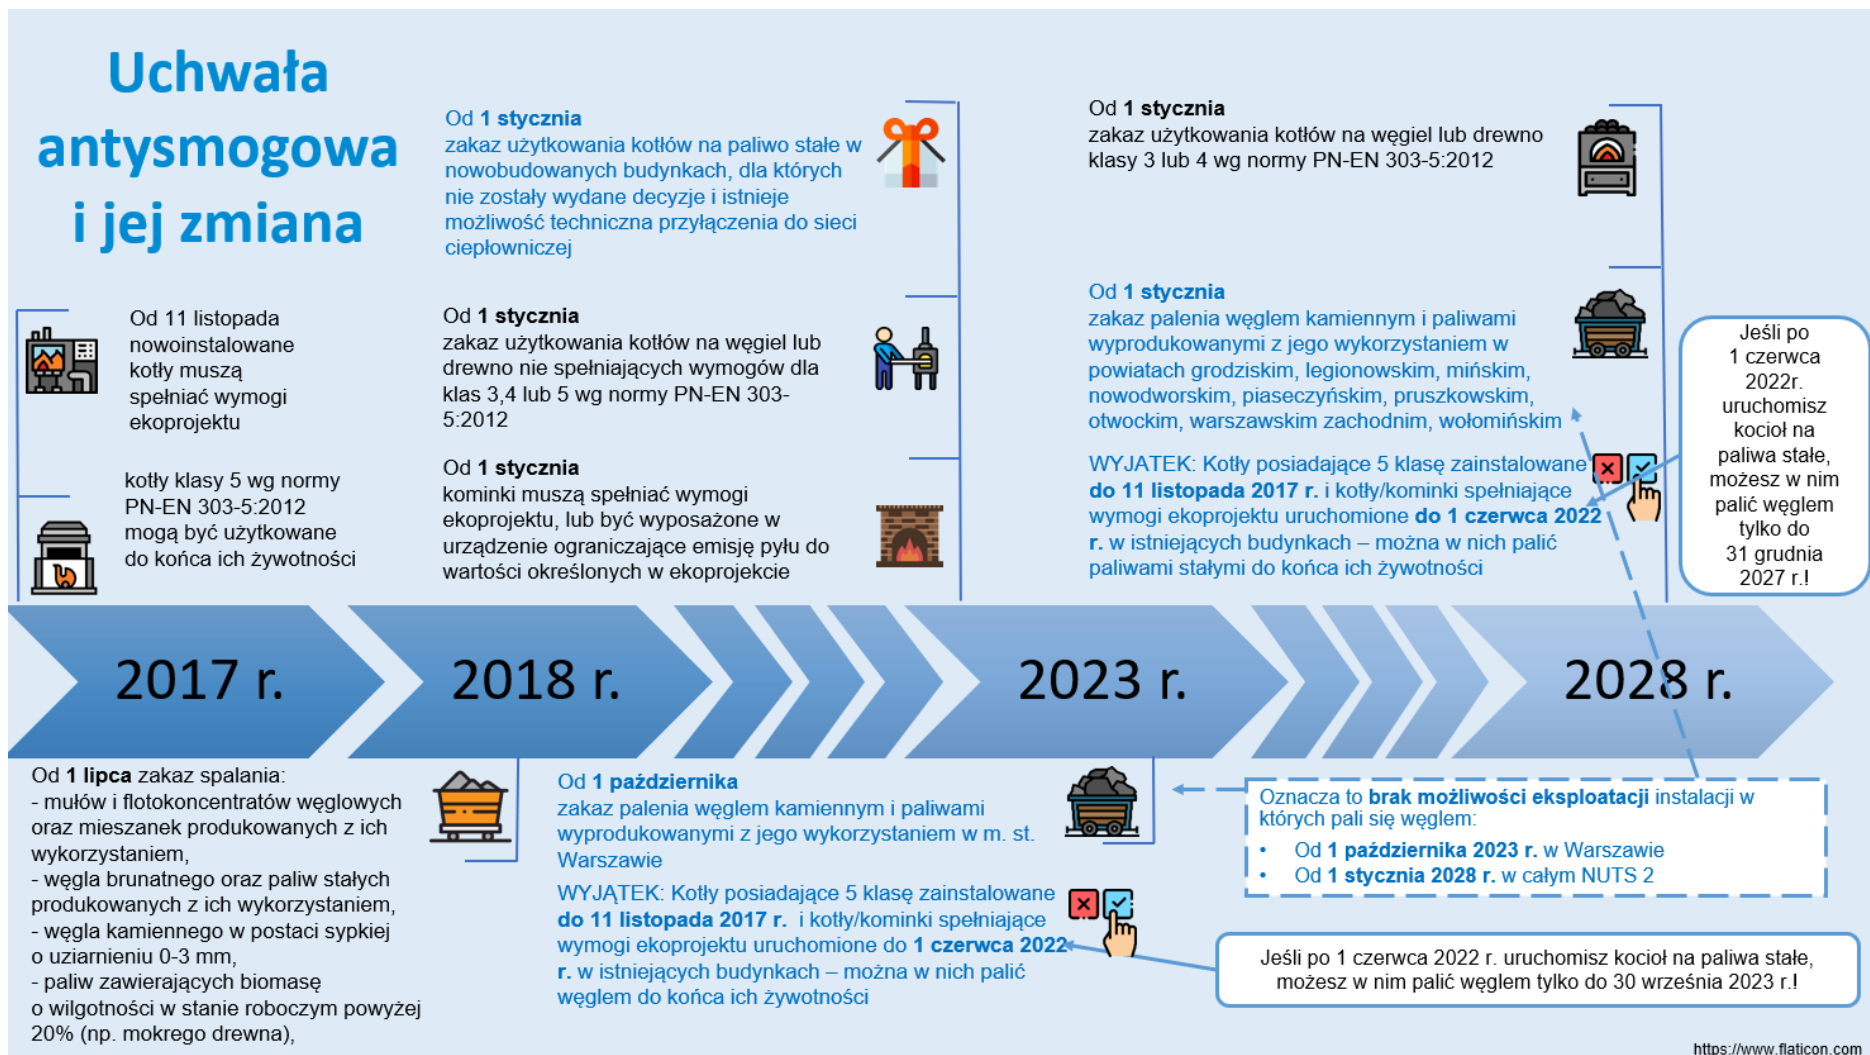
Uchwała antysmogowa i jej zmiana

Od 11 listopada nowoinstalowane kotły muszą spełniać wymogi ekoprojektu

kotły klasy 5 wg normy PN-EN 303-5:2012 mogą być użytkowane do końca ich żywotności

Od 1 stycznia
zakaz użytkowania kotłów na paliwo stałe w nowobudowanych budynkach, dla których nie zostały wydane decyzje i istnieje możliwość techniczna przyłączenia do sieci ciepłowniczej

Od 1 stycznia
zakaz użytkowania kotłów na węgiel lub drewno nie spełniających wymogów dla klas 3,4 lub 5 wg normy PN-EN 303-5:2012

Od 1 stycznia
kominki muszą spełniać wymogi ekoprojektu, lub być wyposażone w urządzenie ograniczające emisję pyłu do wartości określonych w ekoprojekcie

Od 1 stycznia
zakaz użytkowania kotłów na węgiel lub drewno klasy 3 lub 4 wg normy PN-EN 303-5:2012

Od 1 stycznia
zakaz palenia węglem kamiennym i paliwami wyprodukowanymi z jego wykorzystaniem w powiatach grodziskim, legionowskim, mińskim, nowodworskim, piaseczyńskim, pruszkowskim, otwockim, warszawskim zachodnim, wołomińskim

WYJĄTEK: Kotły posiadające 5 klasę zainstalowane do 11 listopada 2017 r. i kotły/kominki spełniające wymogi ekoprojektu uruchomione do 1 czerwca 2022 r. w istniejących budynkach – można w nich palić paliwami stałymi do końca ich żywotności

Jeśli po 1 czerwca 2022r. uruchomisz kocioł na paliwa stałe, możesz w nim palić węglem tylko do 31 grudnia 2027 r.!

2017 r.

2018 r.

2023 r.

2028 r.

Od 1 lipca zakaz spalania:
- mułów i flotokoncentratów węglowych oraz mieszanek produkowanych z ich wykorzystaniem,
- węgla brunatnego oraz paliw stałych produkowanych z ich wykorzystaniem,
- węgla kamiennego w postaci sypkiej o uziarnieniu 0-3 mm,
- paliw zawierających biomasę o wilgotności w stanie roboczym powyżej 20% (np. mokrego drewna),

Od 1 października
zakaz palenia węglem kamiennym i paliwami wyprodukowanymi z jego wykorzystaniem w m. st. Warszawie

WYJĄTEK: Kotły posiadające 5 klasę zainstalowane do 11 listopada 2017 r. i kotły/kominki spełniające wymogi ekoprojektu uruchomione do 1 czerwca 2022 r. w istniejących budynkach – można w nich palić węglem do końca ich żywotności

Oznacza to brak możliwości eksploatacji instalacji w których pali się węglem:
• Od 1 października 2023 r. w Warszawie
• Od 1 stycznia 2028 r. w całym NUTS 2

Jeśli po 1 czerwca 2022 r. uruchomisz kocioł na paliwa stałe, możesz w nim palić węglem tylko do 30 września 2023 r.!

https://www.flaticon.com